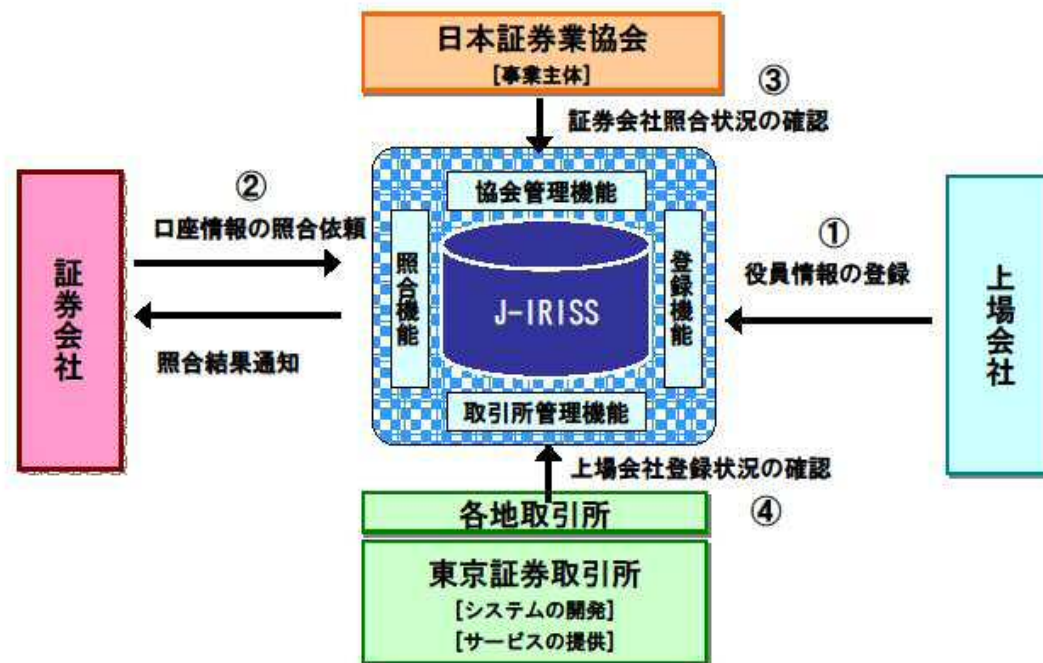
日本証券業協会
[事業主体]

③
証券会社照合状況の確認

②
口座情報の照合依頼

証券会社

照合結果通知

協会管理機能

照合機能

J-IRISS

登録機能

取引所管理機能

①
役員情報の登録

上場会社

上場会社登録状況の確認

④

各地取引所

東京証券取引所
[システムの開発]
[サービスの提供]